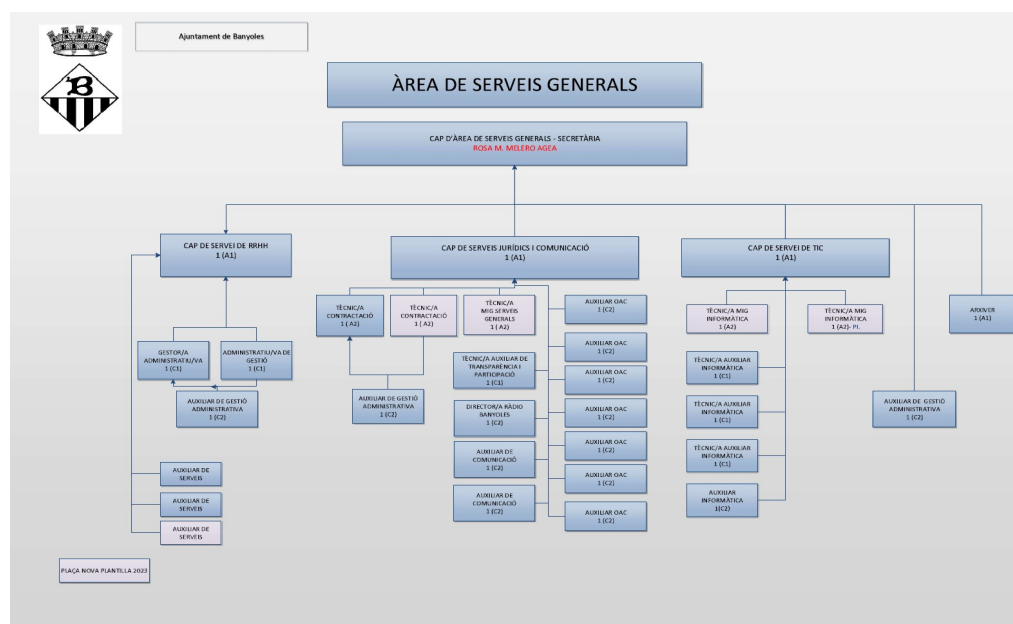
Ajuntament de Banyoles

ÀREA DE SERVEIS GENERALS

CAP D'ÀREA DE SERVEIS GENERALS - SECRETÀRIA
ROSA M. MELERO AGEA

CAP DE SERVEI DE RRHH
1 (A1)

GESTOR/A ADMINISTRATIU/VA
1 (C1)

ADMINISTRATIU/VA DE GESTIÓ
1 (C1)

AUXILIAR DE GESTIÓ ADMINISTRATIVA
1 (C2)

AUXILIAR DE SERVEIS

AUXILIAR DE SERVEIS

AUXILIAR DE SERVEIS

CAP DE SERVEIS JURÍDICS I COMUNICACIÓ
1 (A1)

TÈCNIC/A CONTRACTACIÓ
1 (A2)

TÈCNIC/A CONTRACTACIÓ
1 (A2)

TÈCNIC/A MIG SERVEIS GENERALS
1 (A2)

AUXILIAR DE GESTIÓ ADMINISTRATIVA
1 (C2)

TÈCNIC/A AUXILIAR DE TRANSPARÈNCIA I PARTICIPACIÓ
1 (C1)

DIRECTOR/A RÀDIO BANYOLES
1 (C2)

AUXILIAR DE COMUNICACIÓ
1 (C2)

AUXILIAR DE COMUNICACIÓ
1 (C2)

AUXILIAR OAC
1 (C2)

AUXILIAR OAC
1 (C2)

AUXILIAR OAC
1 (C2)

AUXILIAR OAC
1 (C2)

AUXILIAR OAC
1 (C2)

AUXILIAR OAC
1 (C2)

AUXILIAR OAC
1 (C2)

CAP DE SERVEI DE TIC
1 (A1)

TÈCNIC/A MIG INFORMÀTICA
1 (A2)

TÈCNIC/A MIG INFORMÀTICA
1 (A2)- PI.

TÈCNIC/A AUXILIAR INFORMÀTICA
1 (C1)

TÈCNIC/A AUXILIAR INFORMÀTICA
1 (C1)

TÈCNIC/A AUXILIAR INFORMÀTICA
1 (C1)

AUXILIAR INFORMÀTICA
1(C2)

AUXILIAR DE GESTIÓ ADMINISTRATIVA
1 (C2)

ARXIVER
1 (A1)

PLAÇA NOVA PLANTILLA 2023